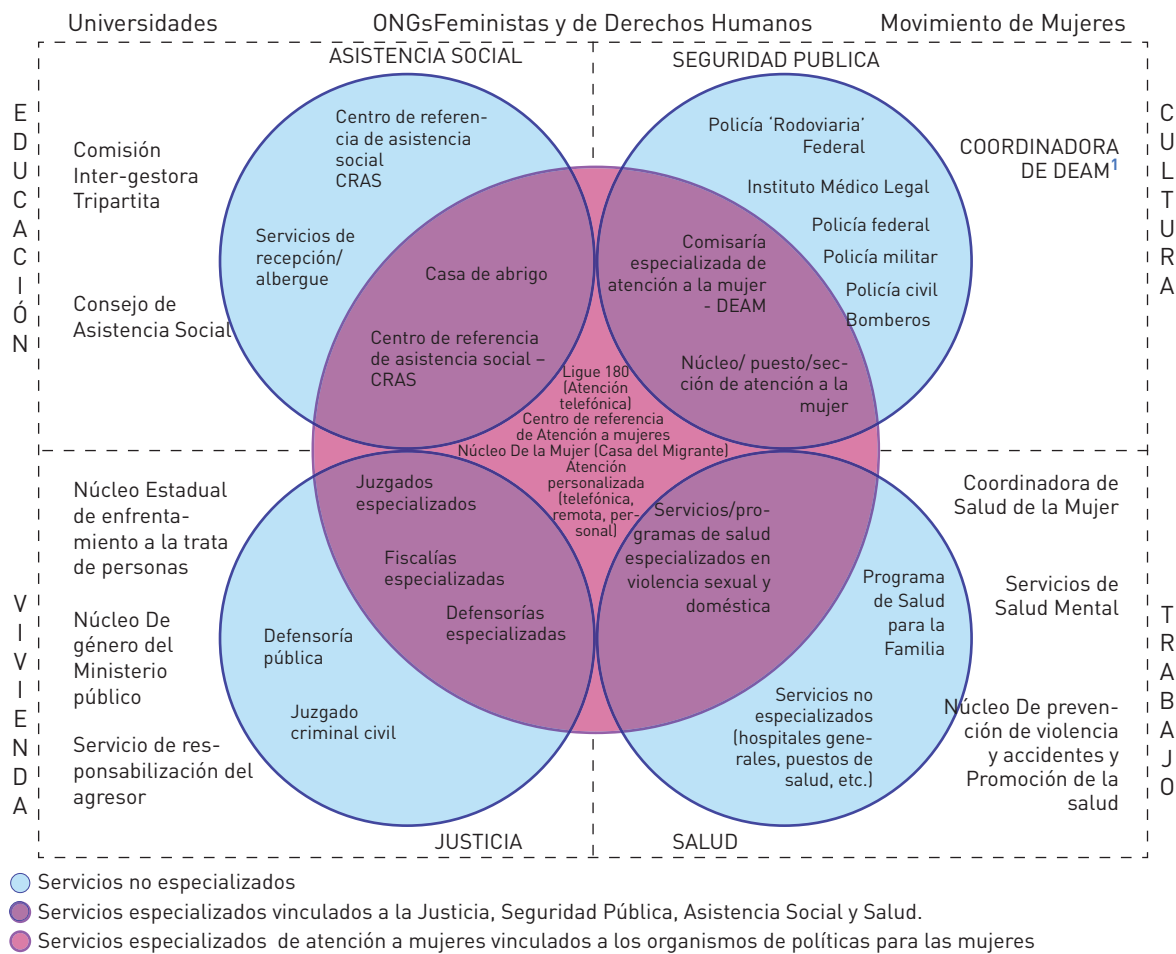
Universidades

ONGsFeministas y de Derechos Humanos

Movimiento de Mujeres

ASISTENCIA SOCIAL

SEGURIDAD PUBLICA

EDUCACIÓN

CULTURA

Comisión Inter-gestora Tripartita

Consejo de Asistencia Social

Centro de referencia de asistencia social CRAS

Servicios de recepción/ albergue

Casa de abrigo

Centro de referencia de asistencia social – CRAS

Policía 'Rodoviaria' Federal

Instituto Médico Legal

Policía federal

Policía militar

Policía civil

Bomberos

COORDINADORA DE DEAM$^1$

Comisaría especializada de atención a la mujer - DEAM

Núcleo/ puesto/sección de atención a la mujer

Ligue 180 (Atención telefónica)
Centro de referencia de Atención a mujeres
Núcleo De la Mujer (Casa del Migrante)
Atención personalizada (telefónica, remota, personal)

Núcleo Estadual de enfrentamiento a la trata de personas

Núcleo De género del Ministerio público

Servicio de responsabilización del agresor

VIVIENDA

Juzgados especializados

Fiscalías especializadas

Defensorías especializadas

Defensoría pública

Juzgado criminal civil

Servicios/programas de salud especializados en violencia sexual y doméstica

Programa de Salud para la Familia

Servicios no especializados (hospitales generales, puestos de salud, etc.)

Coordinadora de Salud de la Mujer

Servicios de Salud Mental

Núcleo De prevención de violencia y accidentes y Promoción de la salud

TRABAJO

JUSTICIA

SALUD

Servicios no especializados

Servicios especializados vinculados a la Justicia, Seguridad Pública, Asistencia Social y Salud.

Servicios especializados de atención a mujeres vinculados a los organismos de políticas para las mujeres